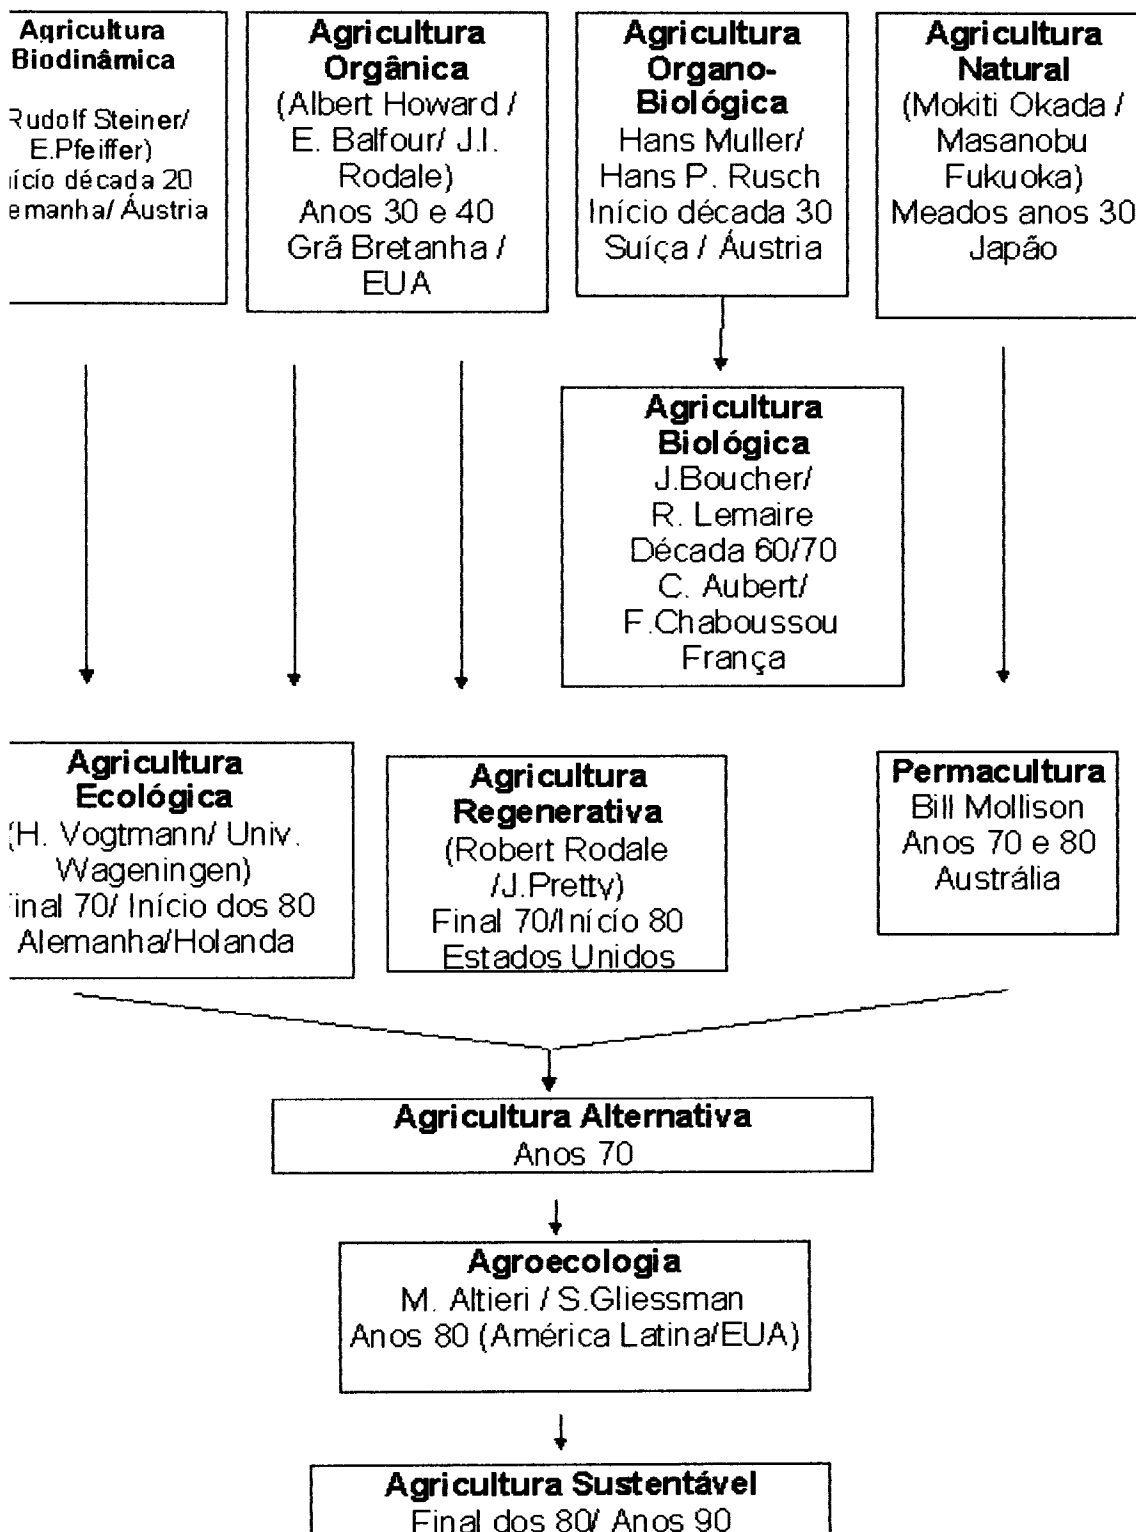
Agricultura Biodinâmica
Rudolf Steiner/ E.Pfeiffer)
ício década 20
emanha/ Áustria

Agricultura Orgânica
(Albert Howard / E. Balfour/ J.I. Rodale)
Anos 30 e 40
Grã Bretanha / EUA

Agricultura Organo-Biológica
Hans Muller/ Hans P. Rusch
Início década 30
Suiça / Áustria

Agricultura Natural
(Mokiti Okada / Masanobu Fukuoka)
Meados anos 30
Japão

Agricultura Biológica
J.Boucher/ R. Lemaire
Década 60/70
C. Aubert/ F.Chaboussou
França

Agricultura Ecológica
(H. Vogtmann/ Univ. Wageningen)
inal 70/ Início dos 80
Alemanha/Holanda

Agricultura Regenerativa
(Robert Rodale /J.Pretty)
Final 70/Início 80
Estados Unidos

Permacultura
Bill Mollison
Anos 70 e 80
Austrália

Agricultura Alternativa
Anos 70

Agroecologia
M. Altieri / S.Gliessman
Anos 80 (América Latina/EUA)

Agricultura Sustentável
Final dos 80/ Anos 90